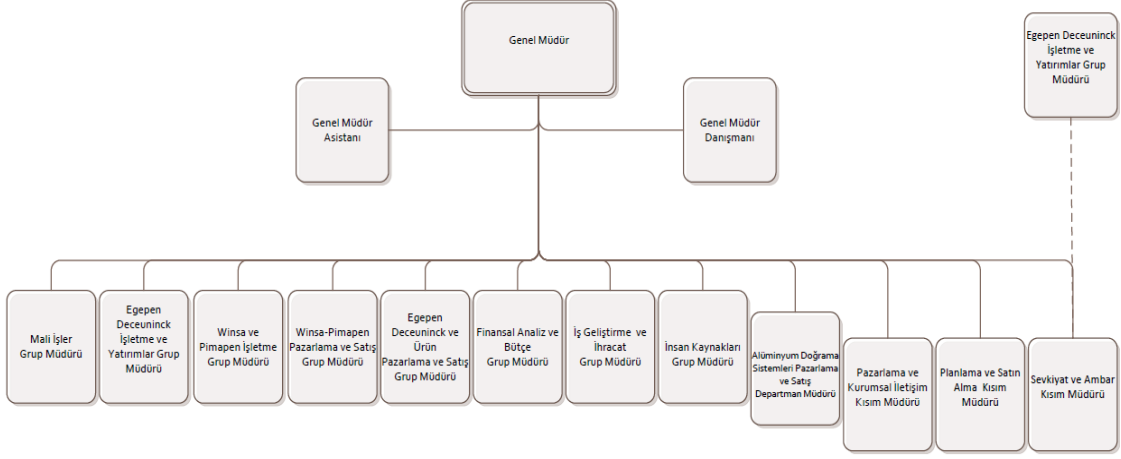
Genel Müdür

Egepen Deceuninck İşletme ve Yatırımlar Grup Müdürü

Genel Müdür Asistanı

Genel Müdür Danışmanı

Mali İşler Grup Müdürü

Egepen Deceuninck İşletme ve Yatırımlar Grup Müdürü

Winsa ve Pimapen İşletme Grup Müdürü

Winsa-Pimapen Pazarlama ve Satış Grup Müdürü

Egepen Deceuninck ve Ürün Pazarlama ve Satış Grup Müdürü

Finansal Analiz ve Bütçe Grup Müdürü

İş Geliştirme ve İhracat Grup Müdürü

İnsan Kaynakları Grup Müdürü

Alüminyum Doğrama Sistemleri Pazarlama ve Satış Departman Müdürü

Pazarlama ve Kurumsal İletişim Kısım Müdürü

Planlama ve Satın Alma Kısım Müdürü

Sevkiyat ve Ambar Kısım Müdürü